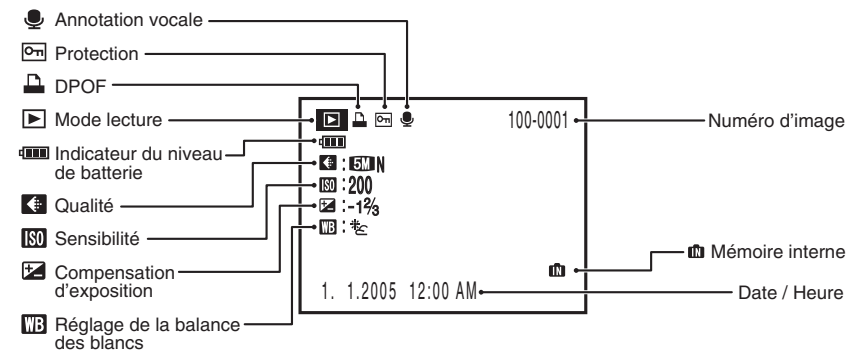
Annotation vocale

Protection

DPOF

Mode lecture

Indicateur du niveau de batterie

Qualité

ISO Sensibilité

Compensation d'exposition

WB Réglage de la balance des blancs

100-0001

5M N

ISO : 200

: $-1\frac{2}{3}$

WB :

IN

1. 1.2005 12:00 AM

Numéro d'image

IN Mémoire interne

Date / Heure